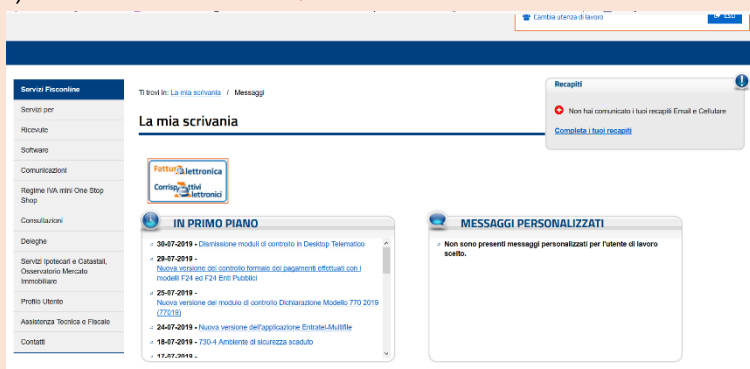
Cambia utenza di lavoro

Servizi Fisconline
Servizi per
Ricevute
Software
Comunicazioni
Regime IVA mini One Stop Shop
Consultazioni
Deleghe
Servizi Ipotecari e Catastali, Osservatorio Mercato Immobiliare
Profilo Utente
Assistenza Tecnica e Fiscale
Contatti

Ti trovi in: La mia scrivania / Messaggi

La mia scrivania

Fatture Elettronica
Corrispettivi Elettronici

Recapiti
Non hai comunicato i tuoi recapiti Email e Cellulare
Completa i tuoi recapiti

IN PRIMO PIANO

30-07-2019 - Dismissione moduli di controllo in Desktop Telematico
29-07-2019 - Nuova versione del controllo formale dei pagamenti effettuati con i modelli F24 ed F24 Enti Pubblici
25-07-2019 - Nuova versione del modulo di controllo Dichiarazione Modello 770 2019 (77019)
24-07-2019 - Nuova versione dell'applicazione Entratel-Multifile
18-07-2019 - 730-4 Ambiente di sicurezza scaduto
17-07-2019 -

MESSAGGI PERSONALIZZATI

Non sono presenti messaggi personalizzati per l'utente di lavoro scelto.